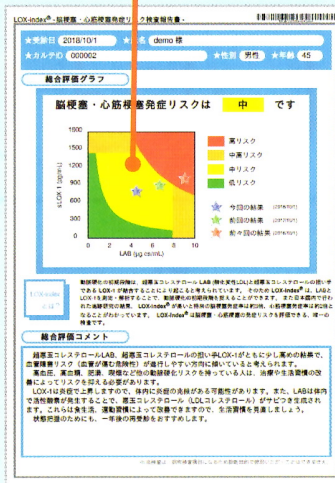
LOX-index® ・脳梗塞・心筋梗塞発症リスク検査報告書・

◆受付日　2018/10/1　◆氏名　demo 様

◆カルテID　000002　◆性別　男性　◆年齢　45

総合評価グラフ

脳梗塞・心筋梗塞発症リスクは　中　です

| 高リスク |
|---|
| 中高リスク |
| 中リスク |
| 低リスク |

今回の結果 (2018/10/1)

前回の結果 (2017/10/1)

前々回の結果 (2016/10/1)

sLOX-1 (ng/mL)

1800
1200
1000
800
600
400
200
0

LAB (μg cs/mL)

0 2 4 6 8 10

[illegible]

総合評価コメント

超悪玉コレステロールLAB、超悪玉コレステロールの担い手LOX-1がともに少し高めの結果で、血管障害リスク（血管が傷む危険性）は通常より少し高い状態にあると考えられます。高血圧、高血糖、肥満、喫煙など他の動脈硬化リスクを持っている人は、治療や生活習慣の改善によってリスクを抑える必要があります。

LOX-1は炎症で上昇しますので、体内に炎症の原因となる可能性があります。また、LABは体内で活性酸素が発生することで、悪玉コレステロール（LDLコレステロール）がサビつき生成されます。これらは食生活、運動習慣によって改善できますので、生活習慣を見直しましょう。状態把握のためにも、一年後の再受診をおすすめします。

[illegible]